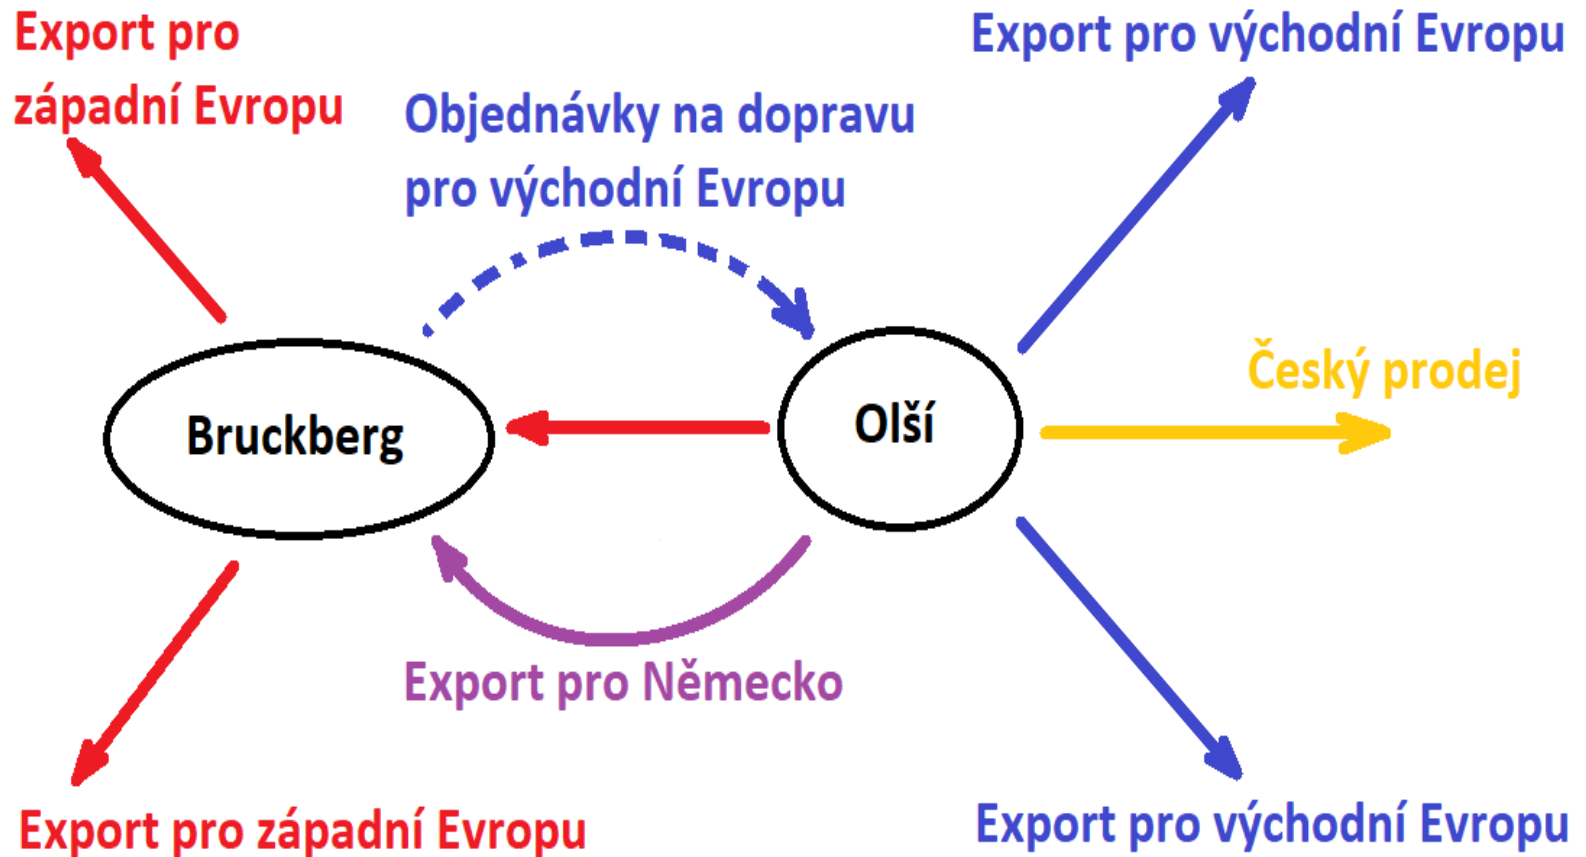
Export pro západní Evropu

Objednávky na dopravu pro východní Evropu

Export pro východní Evropu

Bruckberg

Olší

Český prodej

Export pro Německo

Export pro západní Evropu

Export pro východní Evropu